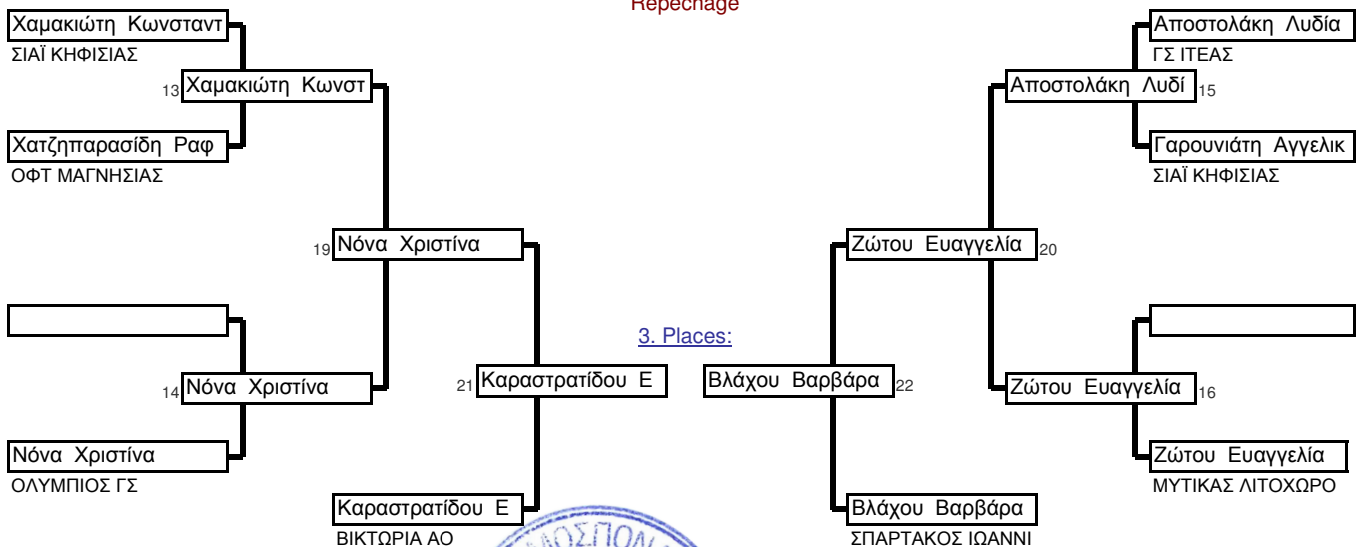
Repechage

Χαμακιώτη Κωνσταντ
ΣΙΑΪ ΚΗΦΙΣΙΑΣ

13 Χαμακιώτη Κωνστ

Χατζηπαρασίδη Ραφ
ΟΦΤ ΜΑΓΝΗΣΙΑΣ

19 Νόνα Χριστίνα

14 Νόνα Χριστίνα

Νόνα Χριστίνα
ΟΛΥΜΠΙΟΣ ΓΣ

Καραστρατίδου Ε
ΒΙΚΤΩΡΙΑ ΑΟ

21 Καραστρατίδου Ε

3. Places:

Βλάχου Βαρβάρα 22

Βλάχου Βαρβάρα
ΣΠΑΡΤΑΚΟΣ ΙΩΑΝΝΙ

Αποστολάκη Λυδία
ΓΣ ΙΤΕΑΣ

Αποστολάκη Λυδί 15

Γαρουνιάτη Αγγελικ
ΣΙΑΪ ΚΗΦΙΣΙΑΣ

Ζώτου Ευαγγελία 20

Ζώτου Ευαγγελία 16

Ζώτου Ευαγγελία
ΜΥΤΙΚΑΣ ΛΙΤΟΧΩΡΟ

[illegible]